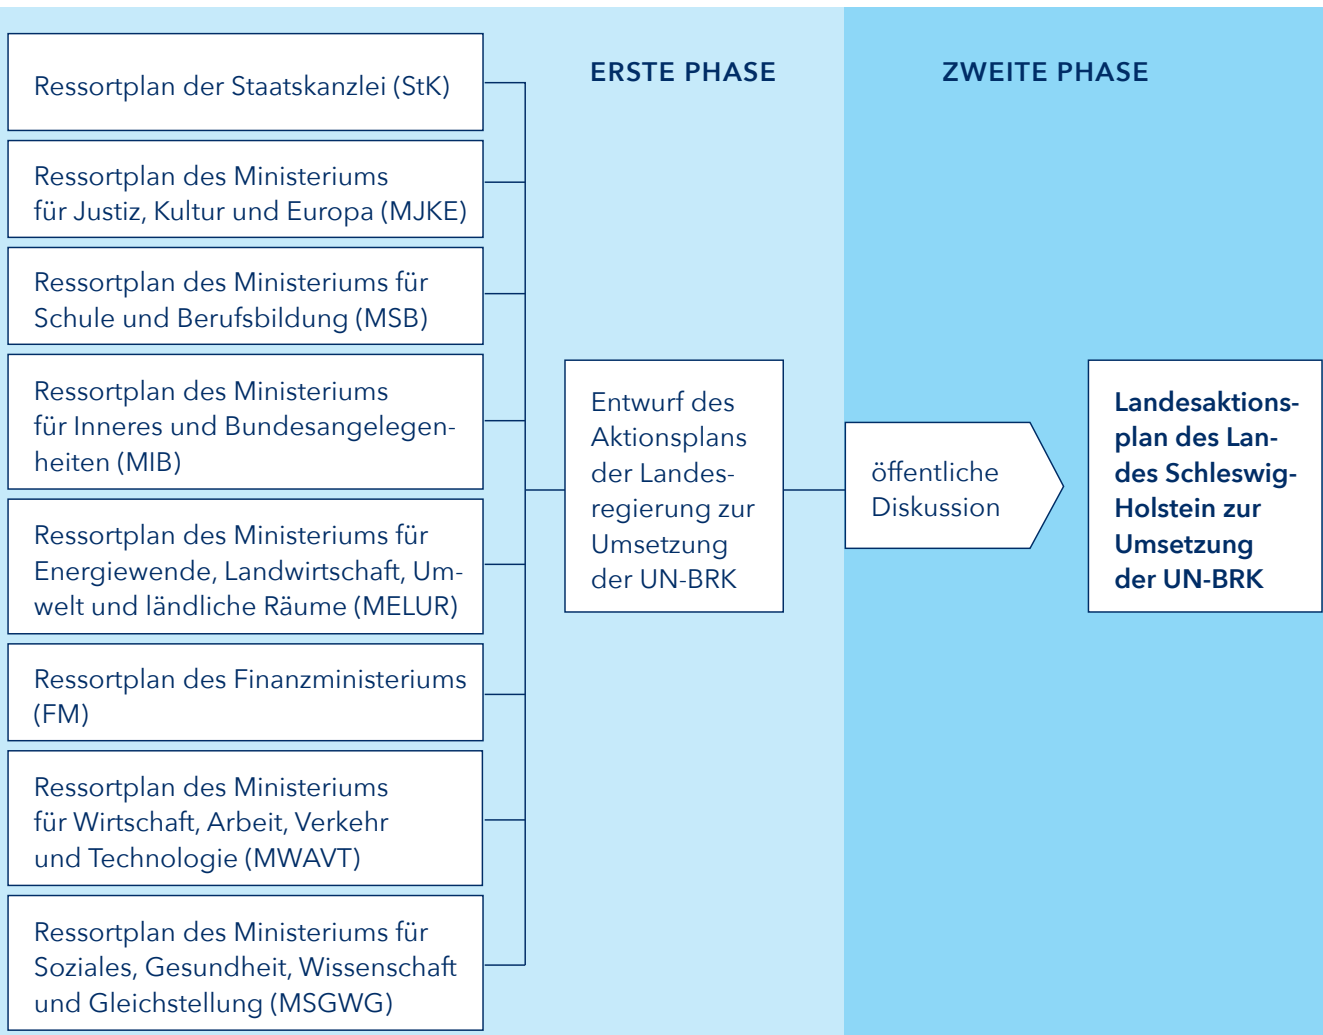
Ressortplan der Staatskanzlei (StK)

Ressortplan des Ministeriums für Justiz, Kultur und Europa (MJKE)

Ressortplan des Ministeriums für Schule und Berufsbildung (MSB)

Ressortplan des Ministeriums für Inneres und Bundesangelegenheiten (MIB)

Ressortplan des Ministeriums für Energiewende, Landwirtschaft, Umwelt und ländliche Räume (MELUR)

Ressortplan des Finanzministeriums (FM)

Ressortplan des Ministeriums für Wirtschaft, Arbeit, Verkehr und Technologie (MWAVT)

Ressortplan des Ministeriums für Soziales, Gesundheit, Wissenschaft und Gleichstellung (MSGWG)

ERSTE PHASE

Entwurf des Aktionsplans der Landesregierung zur Umsetzung der UN-BRK

ZWEITE PHASE

öffentliche Diskussion

**Landesaktionsplan des Landes Schleswig-Holstein zur Umsetzung der UN-BRK**